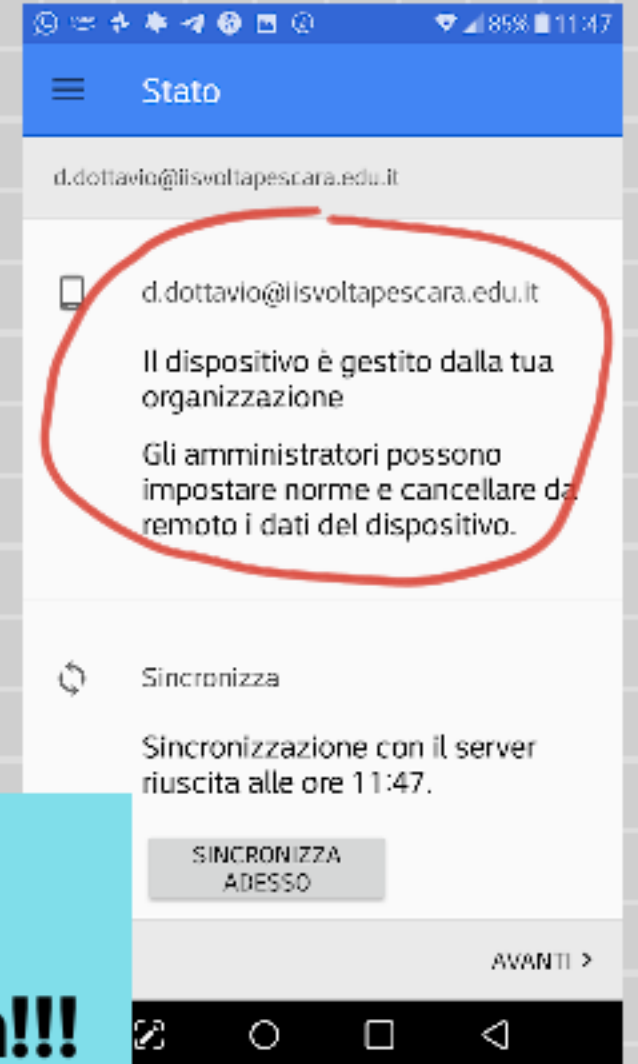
85% 11:47

Stato

d.dottavio@iisvoltapescara.edu.it

d.dottavio@iisvoltapescara.edu.it

Il dispositivo è gestito dalla tua organizzazione

Gli amministratori possono impostare norme e cancellare da remoto i dati del dispositivo.

Sincronizza

Sincronizzazione con il server riuscita alle ore 11:47.

SINCRONIZZA ADESSO

AVANTI >

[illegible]!!!